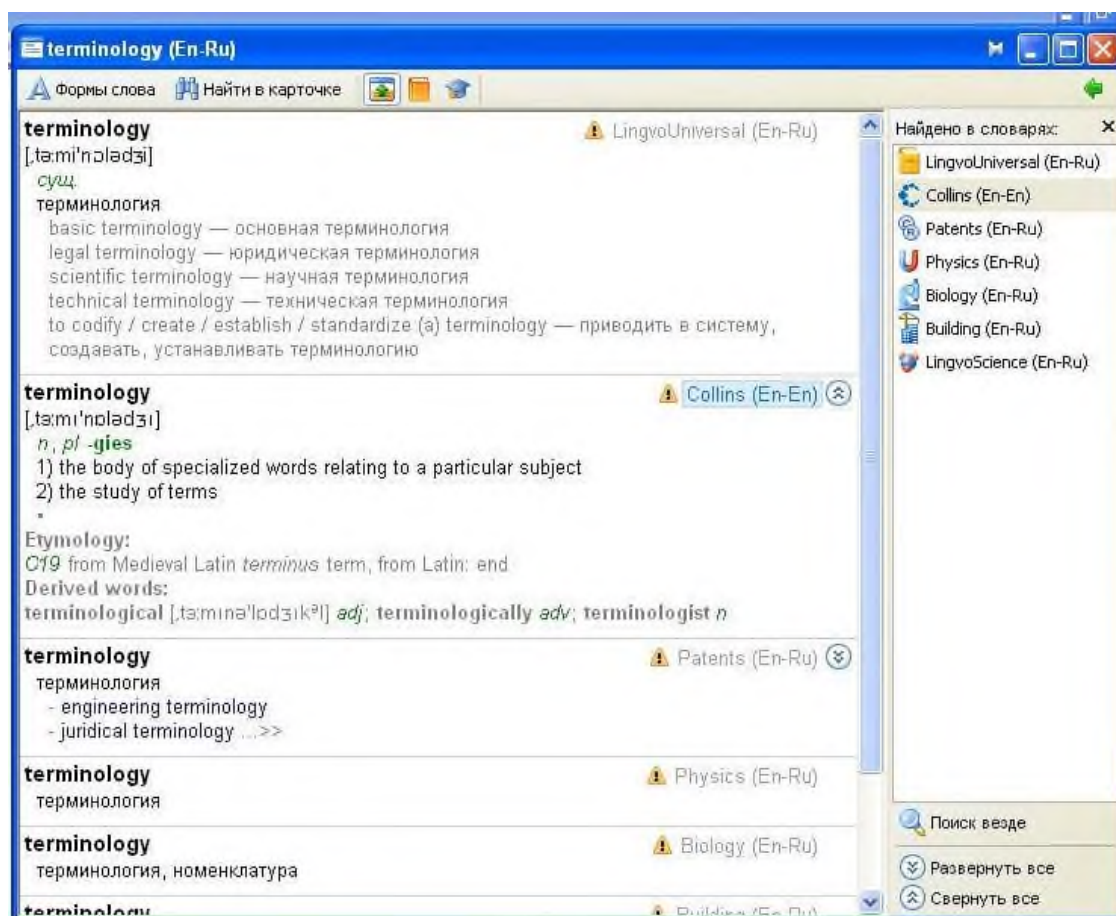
terminology (En-Ru)

Формы слова Найти в карточке

terminology
[ˌtɜːmɪ'nɔləʤɪ]
сущ.
терминология
basic terminology — основная терминология
legal terminology — юридическая терминология
scientific terminology — научная терминология
technical terminology — техническая терминология
to codify / create / establish / standardize (a) terminology — приводить в систему, создавать, устанавливать терминологию

LingvoUniversal (En-Ru)

terminology
[ˌtɜːmɪ'nɒlədʒɪ]
n, pl -gies
1) the body of specialized words relating to a particular subject
2) the study of terms
Etymology:
C19 from Medieval Latin terminus term, from Latin: end
Derived words:
terminological [ˌtɜːmɪnə'lɒdʒɪkᵊl] adj; terminologically adv; terminologist n

Collins (En-En)

terminology
терминология
- engineering terminology
- juridical terminology ...>>

Patents (En-Ru)

terminology
терминология

Physics (En-Ru)

terminology
терминология, номенклатура

Biology (En-Ru)

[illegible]

Building (En-Ru)

Найдено в словарях:
LingvoUniversal (En-Ru)
Collins (En-En)
Patents (En-Ru)
Physics (En-Ru)
Biology (En-Ru)
Building (En-Ru)
LingvoScience (En-Ru)

Поиск везде
Развернуть все
Свернуть все